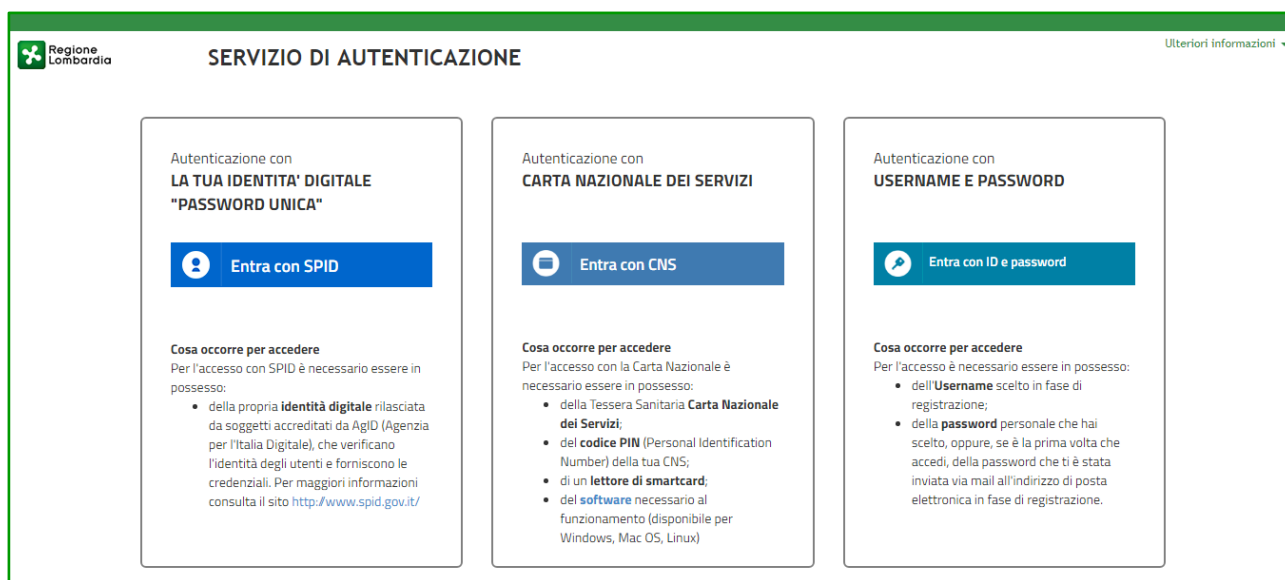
Regione Lombardia

SERVIZIO DI AUTENTICAZIONE

Ulteriori informazioni

Autenticazione con
LA TUA IDENTITA' DIGITALE "PASSWORD UNICA"

Entra con SPID

Cosa occorre per accedere
Per l'accesso con SPID è necessario essere in possesso:
- della propria identità digitale rilasciata da soggetti accreditati da AgID (Agenzia per l'Italia Digitale), che verificano l'identità degli utenti e forniscono le credenziali. Per maggiori informazioni consulta il sito http://www.spid.gov.it/

Autenticazione con
CARTA NAZIONALE DEI SERVIZI

Entra con CNS

Cosa occorre per accedere
Per l'accesso con la Carta Nazionale è necessario essere in possesso:
- della Tessera Sanitaria Carta Nazionale dei Servizi;
- del codice PIN (Personal Identification Number) della tua CNS;
- di un lettore di smartcard;
- del software necessario al funzionamento (disponibile per Windows, Mac OS, Linux)

Autenticazione con
USERNAME E PASSWORD

Entra con ID e password

Cosa occorre per accedere
Per l'accesso è necessario essere in possesso:
- dell'Username scelto in fase di registrazione;
- della password personale che hai scelto, oppure, se è la prima volta che accedi, della password che ti è stata inviata via mail all'indirizzo di posta elettronica in fase di registrazione.